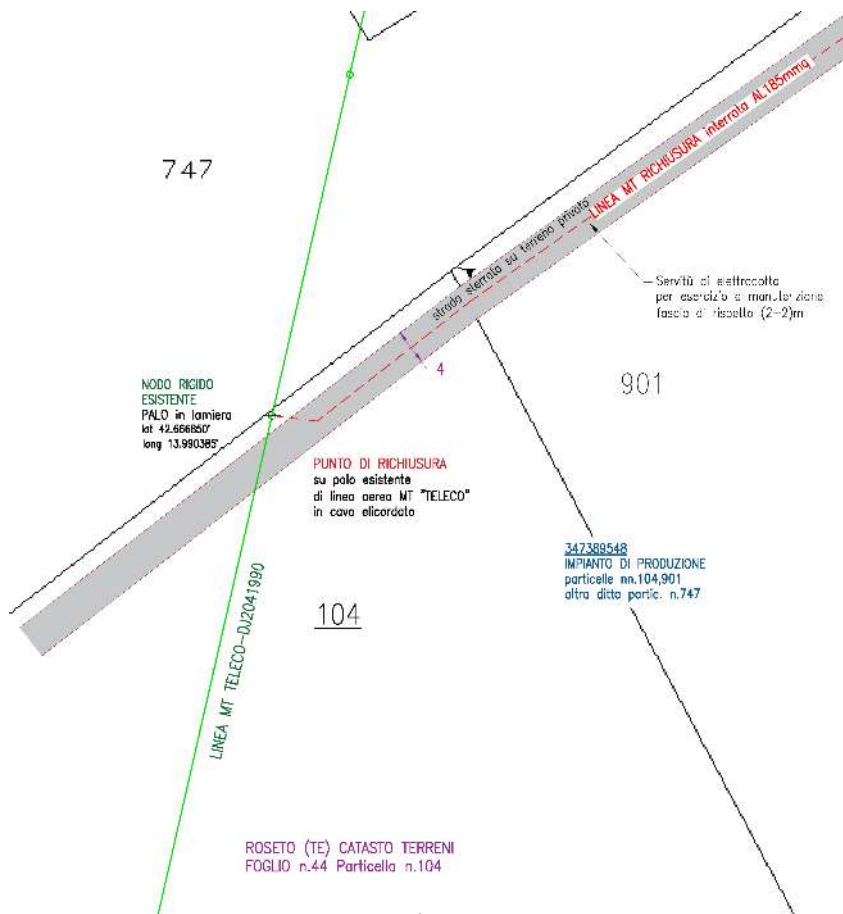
747

strada sterrata su terreno privato

LINEA MT RICHIUSURA interrata AL185mmq

Servitù di elettrodotto per esercizio e manutenzione fascia di rispetto (2+2)m

4

901

NODO RIGIDO ESISTENTE
PALO in lamiera
lat 42.666850'
long 13.990385'

PUNTO DI RICHIUSURA
su palo esistente di linea aerea MT "TELECO" in cavo elicordato

347389548
IMPIANTO DI PRODUZIONE
particelle nn.104,901
altra ditta portic. n.747

104

LINEA MT TELECO-DJ2041990

ROSETO (TE) CATASTO TERRENI
FOGLIO n.44 Particella n.104